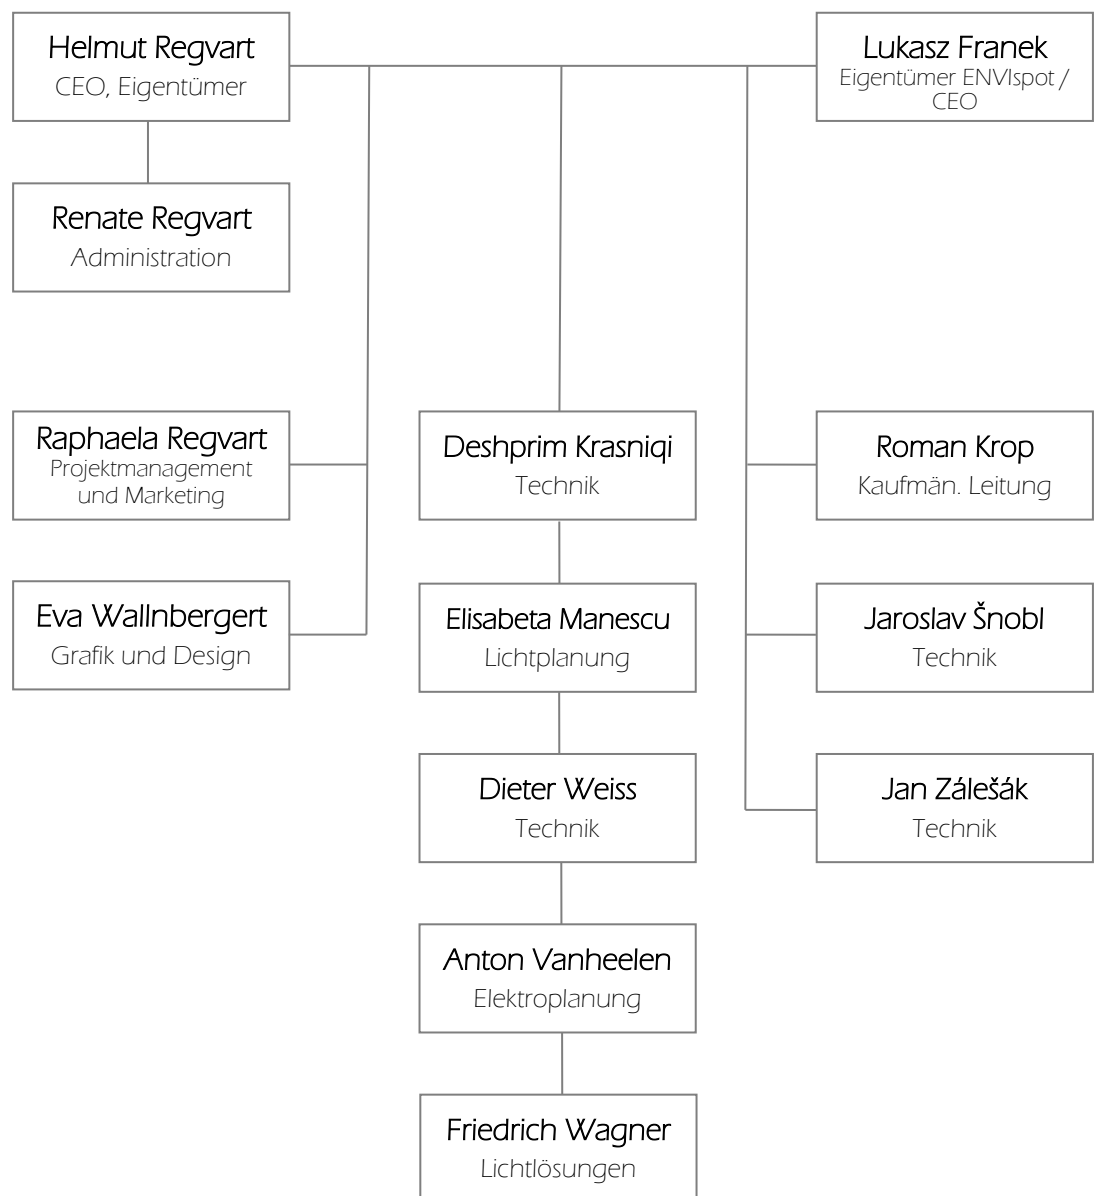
Helmut Regvart
CEO, Eigentümer

Lukasz Franek
Eigentümer ENVIspot / CEO

Renate Regvart
Administration

Raphaela Regvart
Projektmanagement und Marketing

Eva Wallnbergert
Grafik und Design

Deshprim Krasniqi
Technik

Elisabeta Manescu
Lichtplanung

Dieter Weiss
Technik

Anton Vanheelen
Elektroplanung

Friedrich Wagner
Lichtlösungen

Roman Krop
Kaufmän. Leitung

Jaroslav Šnobl
Technik

Jan Zálešák
Technik